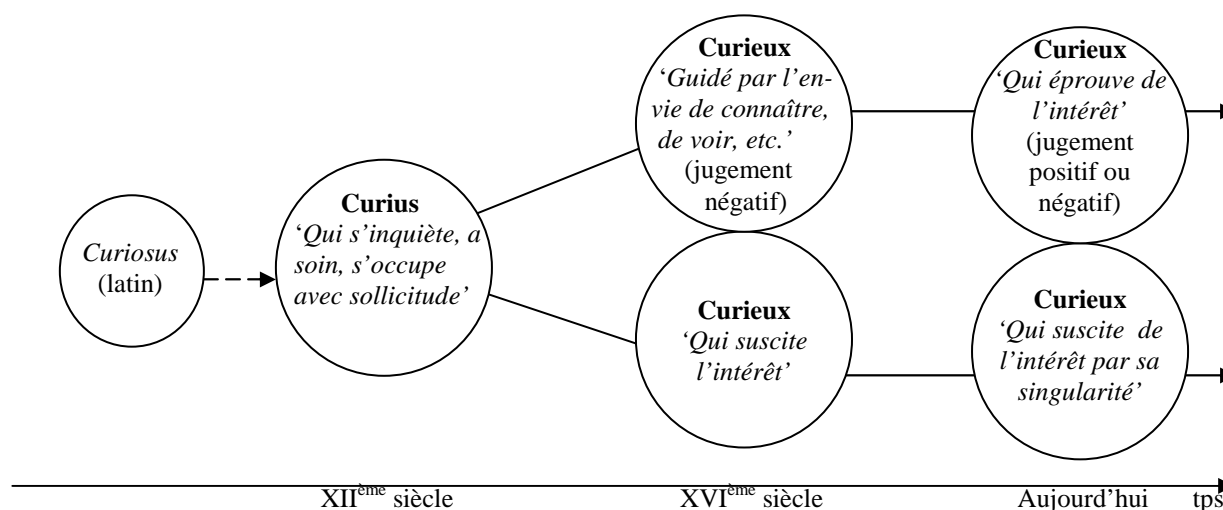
Curiosus (latin)

Curius
'Qui s'inquiète, a soin, s'occupe avec sollicitude'

Curieux
'Guidé par l'envie de connaître, de voir, etc.'
(jugement négatif)

Curieux
'Qui suscite l'intérêt'

Curieux
'Qui éprouve de l'intérêt'
(jugement positif ou négatif)

Curieux
'Qui suscite de l'intérêt par sa singularité'

XII$^{ème}$ siècle XVI$^{ème}$ siècle Aujourd'hui tps